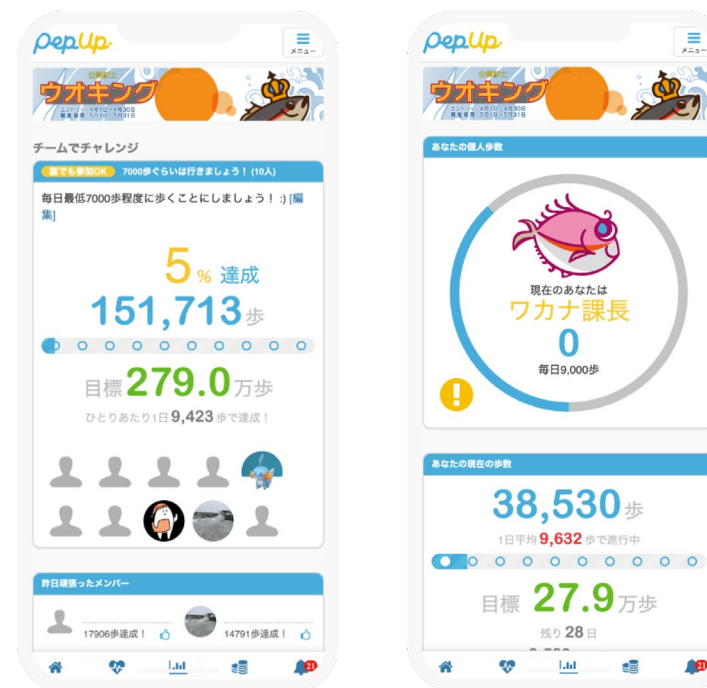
PepUp
メニュー

ウオキング
エントリー 4月1日〜4月30日
開催期間 5月1日〜5月31日

チームでチャレンジ

誰でも参加OK 7000歩ぐらいは行きましょう！ (10人)

毎日最低7000歩程度に歩くことにしましょう！ :) [編集]

5% 達成
151,713歩

目標 279.0万歩
ひとりあたり1日 9,423 歩で達成！

昨日頑張ったメンバー
17906歩達成！
14791歩達成！

21

PepUp
メニュー

ウオキング
エントリー 4月1日〜4月30日
開催期間 5月1日〜5月31日

あなたの個人歩数

現在のあなたは
ワカナ課長
0
毎日9,000歩

あなたの現在の歩数

38,530歩
1日平均 9,632 歩で進行中

目標 27.9万歩
残り 28 日

21